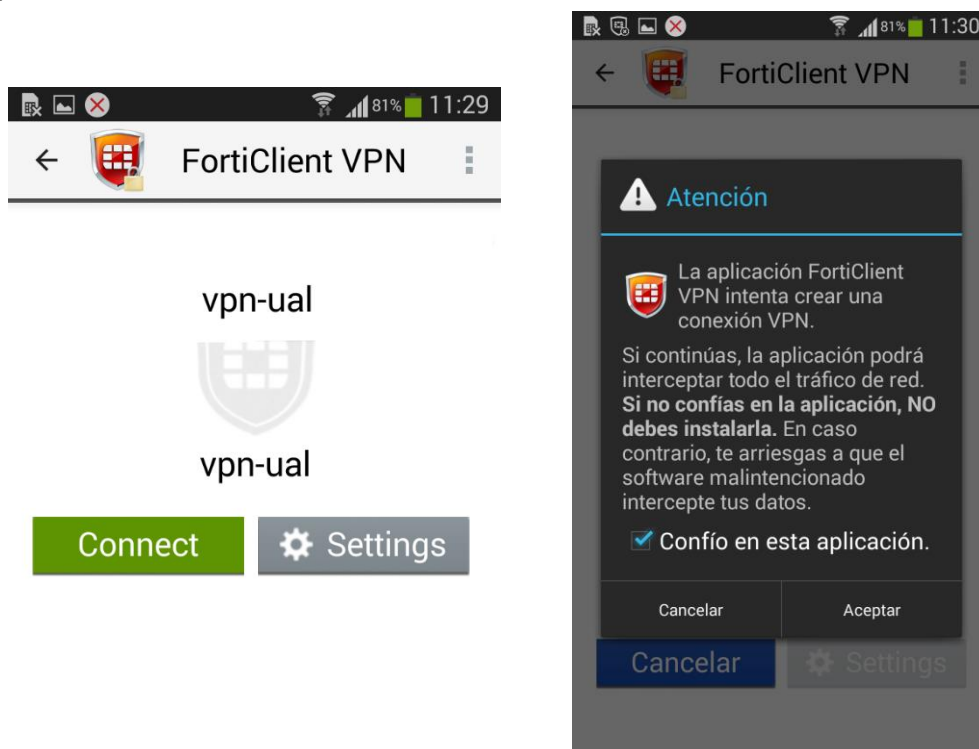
81% 11:29

FortiClient VPN

vpn-ual

vpn-ual

Connect

Settings

81% 11:30

FortiClient VPN

Atención

La aplicación FortiClient VPN intenta crear una conexión VPN.

Si continúas, la aplicación podrá interceptar todo el tráfico de red. **Si no confías en la aplicación, NO debes instalarla.** En caso contrario, te arriesgas a que el software malintencionado intercepte tus datos.

Confío en esta aplicación.

Cancelar

Aceptar

Cancelar

Settings